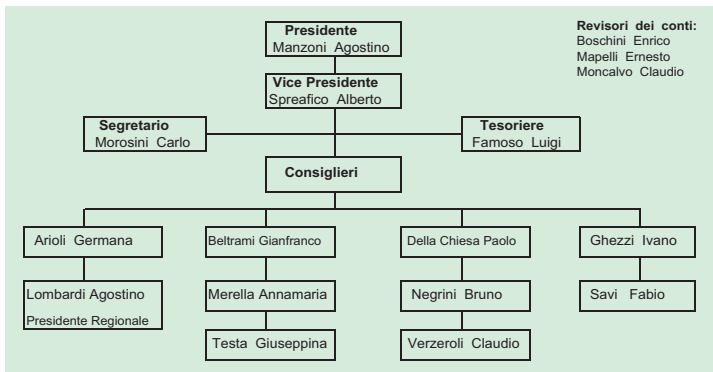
Presidente
Manzoni Agostino

Revisori dei conti:
Boschini Enrico
Mapelli Ernesto
Moncalvo Claudio

Vice Presidente
Spreafico Alberto

Segretario
Morosini Carlo

Tesoriere
Famoso Luigi

Consiglieri

Arioli Germana

Beltrami Gianfranco

Della Chiesa Paolo

Ghezzi Ivano

Lombardi Agostino
Presidente Regionale

Merella Annamaria

Negrini Bruno

Savi Fabio

Testa Giuseppina

Verzeroli Claudio